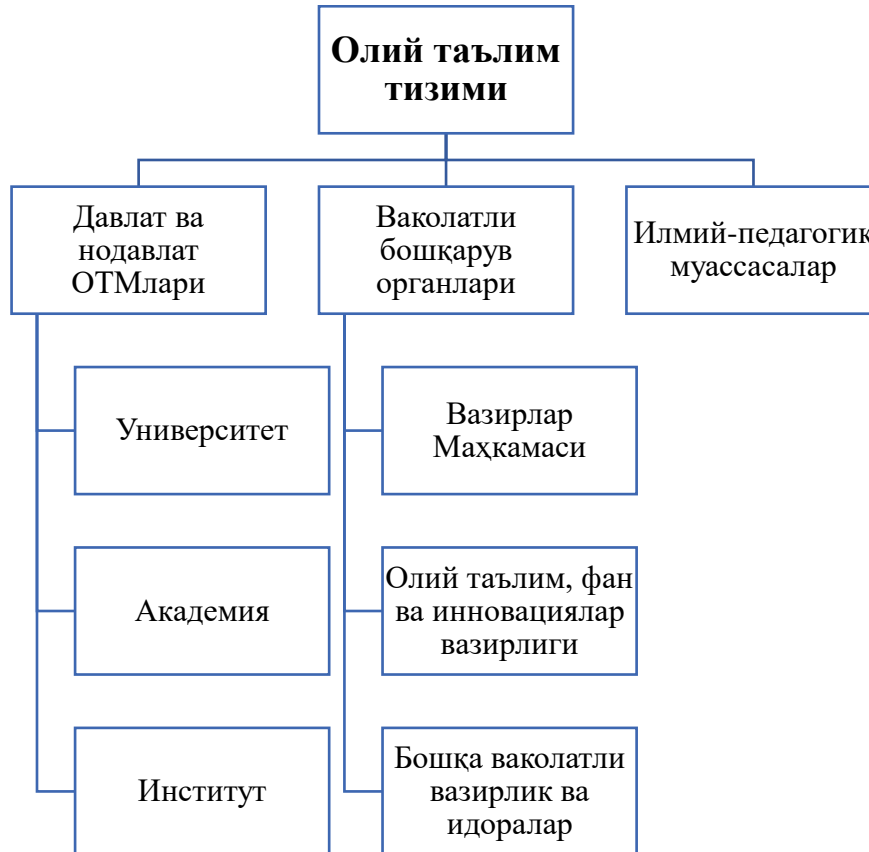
Олий таълим тизими

Давлат ва нодавлат ОТМлари

Ваколатли бошқарув органлари

Илмий-педагогик муассасалар

Университет

Академия

Институт

Вазирлар Маҳкамаси

Олий таълим, фан ва инновациялар вазирлиги

Бошқа ваколатли вазирлик ва идоралар